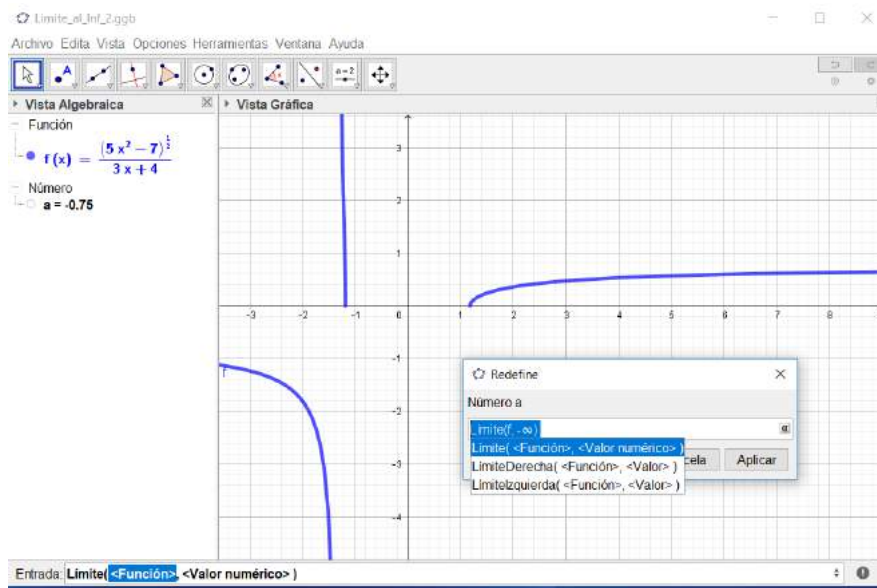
Limite_al_Inf_2.ggb

Archivo Edita Vista Opciones Herramientas Ventana Ayuda

a=2

Vista Algebraica

Vista Gráfica

Función

$f(x) = \frac{(5x^2 - 7)^{\frac{1}{3}}}{3x + 4}$

Número

a = -0.75

3

2

1

-3 -2 -1 0 1 2 3 4 5 6 7 8

-1

-2

-3

-4

f

Redefine

Número a

Limite(f, -∞)

α

Limite( <Función>, <Valor numérico> )

LimiteDerecha( <Función>, <Valor> )

LimiteIzquierda( <Función>, <Valor> )

cela

Aplicar

Entrada: Limite( <Función>, <Valor numérico> )